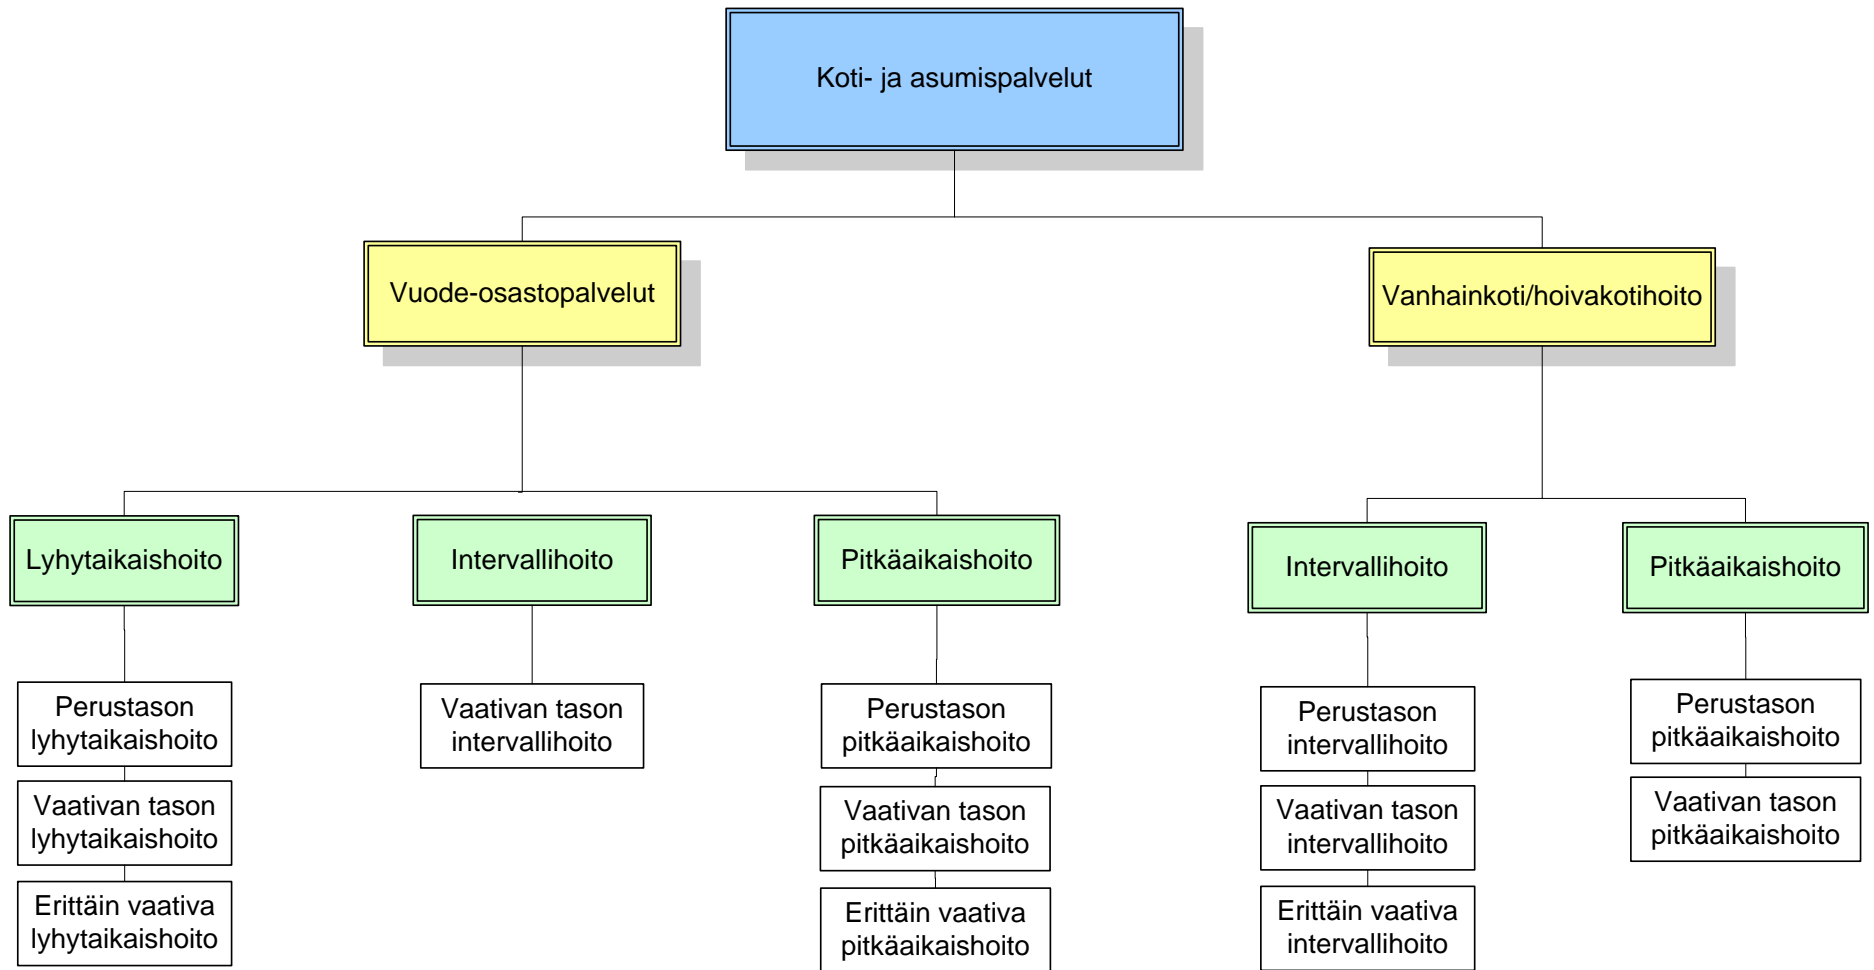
Koti- ja asumispalvelut

Vuode-osastopalvelut

Vanhainkoti/hoivakotihoito

Lyhytaikaishoito

Intervallihoito

Pitkäaikaishoito

Intervallihoito

Pitkäaikaishoito

Perustason lyhytaikaishoito

Vaativan tason lyhytaikaishoito

Erittäin vaativa lyhytaikaishoito

Vaativan tason intervallihoito

Perustason pitkäaikaishoito

Vaativan tason pitkäaikaishoito

Erittäin vaativa pitkäaikaishoito

Perustason intervallihoito

Vaativan tason intervallihoito

Erittäin vaativa intervallihoito

Perustason pitkäaikaishoito

Vaativan tason pitkäaikaishoito